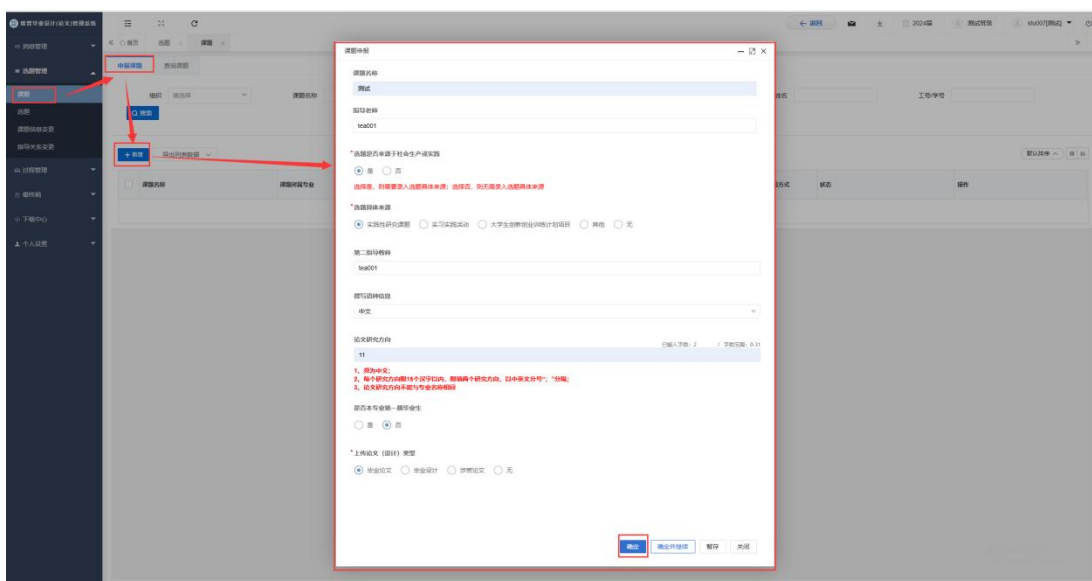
维普毕业设计(论文)管理系统

前期管理
选题管理
课题
选题
课题信息变更
指导关系变更
过程管理
草稿箱
下载中心
个人设置

首页　选题　课题

申报课题　查询课题

组织　请选择　课题名称

搜索

+ 新增　导出列表数据

课题名称　课题所属专业

姓名　工号/学号

默认排序

式　状态　操作

← 返回　2024届　测试班级　stu007[测试]

课题申报

课题名称
测试

指导老师
tea001

*选题是否来源于社会生产或实践
是　否
选择是，则需要录入选题具体来源；选择否，则无需录入选题具体来源

*选题具体来源
实践性研究课题　实习实践活动　大学生创新创业训练计划项目　其他　无

第二指导教师
tea001

撰写语种信息
中文

论文研究方向
已输入字数: 2　/ 字数范围: 0-31
11
1、须为中文;
2、每个研究方向由限15个汉字以内，最填两个研究方向，以中英文分号";"分隔;
3、论文研究方向不能与专业名称相同

是否本专业第一届毕业生
是　否

*上传论文（设计）类型
毕业论文　毕业设计　课程论文　无

确定　确定并继续　暂存　关闭